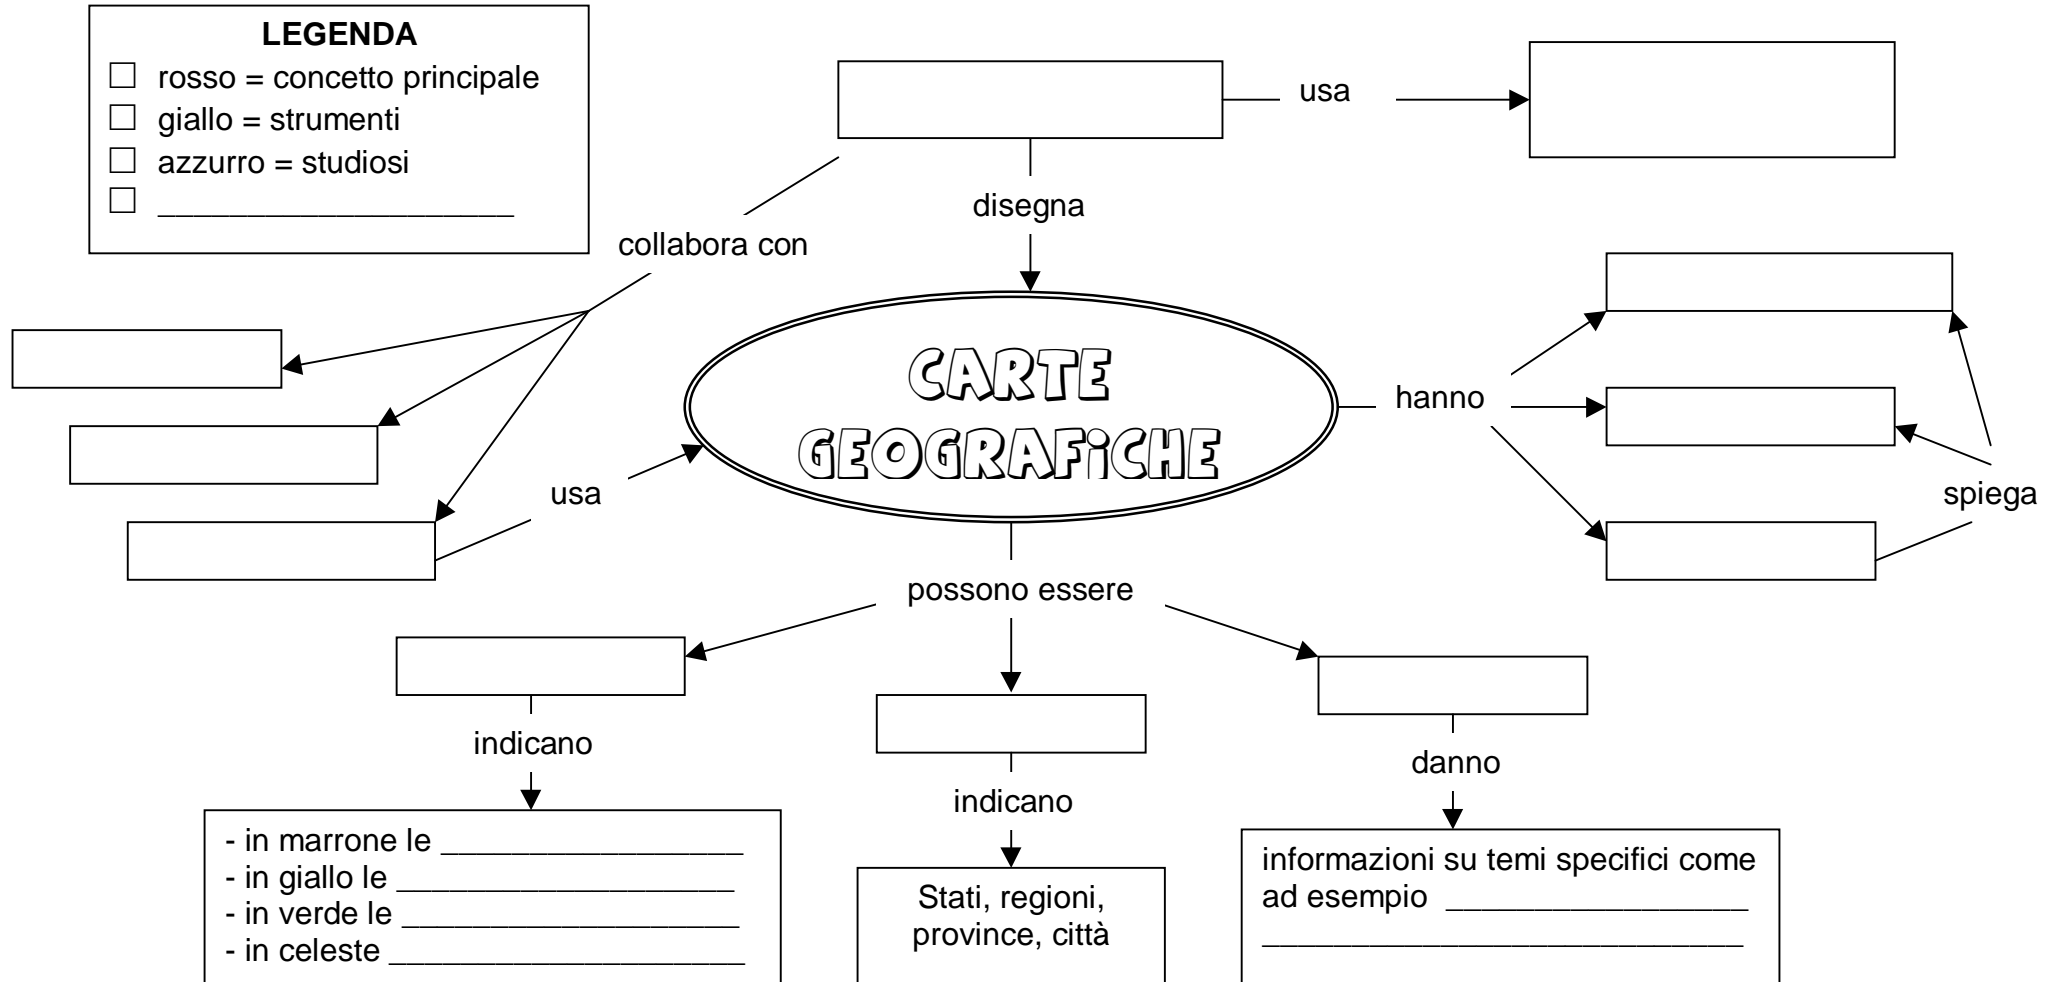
**LEGENDA**
☐ rosso = concetto principale
☐ giallo = strumenti
☐ azzurro = studiosi
☐ ___________________

usa

disegna

collabora con

CARTE GEOGRAFICHE

hanno

usa

spiega

possono essere

indicano

indicano

danno

- in marrone le ________________
- in giallo le __________________
- in verde le ___________________
- in celeste ____________________

Stati, regioni, province, città

informazioni su temi specifici come ad esempio ________________
______________________________